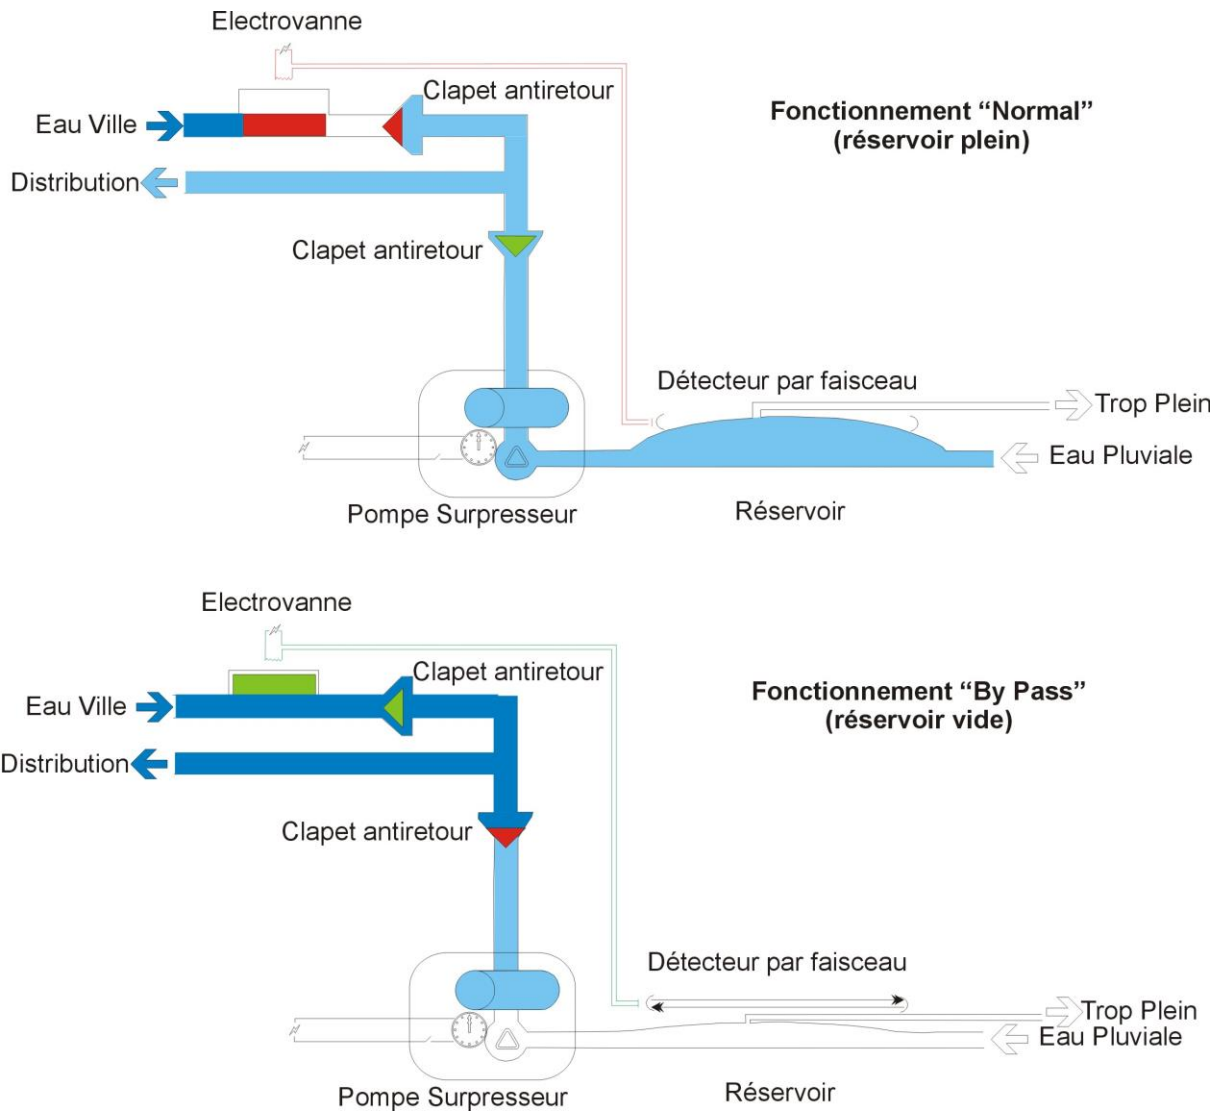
Electrovanne

Clapet antiretour

Eau Ville

Distribution

Fonctionnement “Normal”
(réservoir plein)

Clapet antiretour

Détecteur par faisceau

Trop Plein

Eau Pluviale

Pompe Surpresseur

Réservoir

Electrovanne

Clapet antiretour

Eau Ville

Distribution

Fonctionnement “By Pass”
(réservoir vide)

Clapet antiretour

Détecteur par faisceau

Trop Plein

Eau Pluviale

Pompe Surpresseur

Réservoir